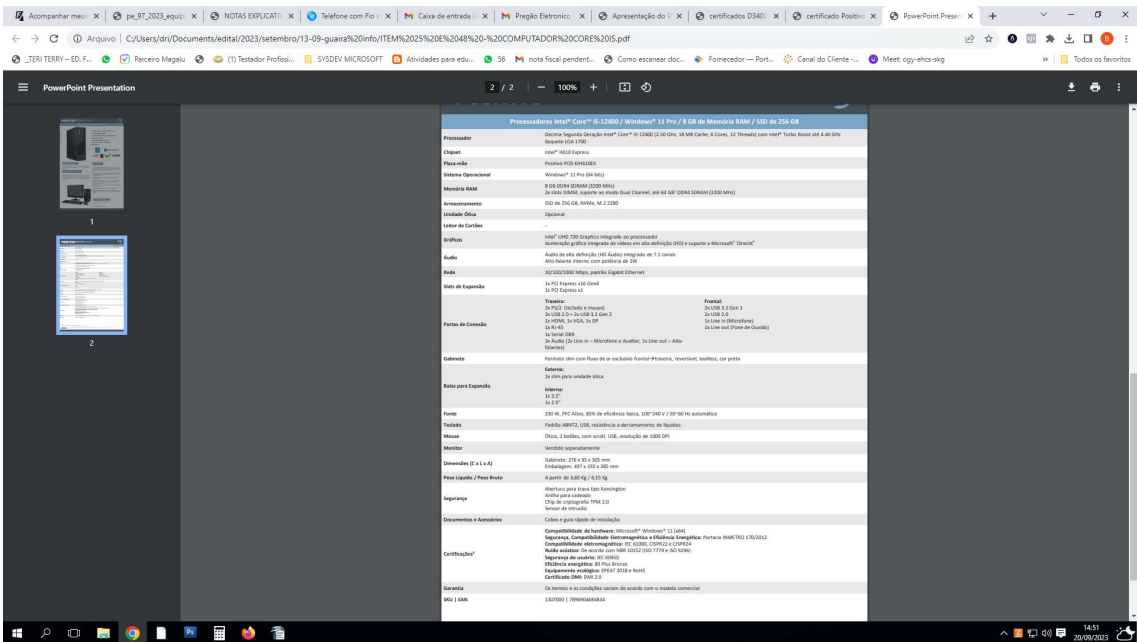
Acompanhar meu | pe_97_2023_equip | NOTAS EXPLICATI | Telefone com Fio | Caixa de entrada | Pregão Eletronico | Apresentação do | certificados D340 | certificado Positiv | PowerPoint Presen

Arquivo | C:/Users/dri/Documents/edital/2023/setembro/13-09-guaira%20info/ITEM%2025%20E%2048%20-%20COMPUTADOR%20CORE%20I5.pdf

_TERI TERRY – ED. F... | Parceiro Magalu | (1) Testador Profissi... | SYSDEV MICROSOFT | Atividades para edu... | 56 nota fiscal pendent... | Como escanear doc... | Fornecedor — Port... | Canal do Cliente -... | Meet: ogy-ehcs-skg | Todos os favoritos

PowerPoint Presentation

2 / 2 | — 100% +

1

2

| Processadores Intel® Core™ i5-12400 / Windows® 11 Pro / 8 GB de Memória RAM / SSD de 256 GB | |
|---|---|
| Processador | Decima Segunda Geração Intel® Core™ i5-12400 (2.50 GHz, 18 MB Cache, 6 Cores, 12 Threads) com Intel® Turbo Boost até 4.40 GHz Soquete LGA 1700 |
| Chipset | Intel® H610 Express |
| Placa-mãe | Positivo POS-EIH610EX |
| Sistema Operacional | Windows® 11 Pro (64 bits) |
| Memória RAM | 8 GB DDR4 SDRAM (3200 MHz) 2x slots DIMM, suporte ao modo Dual Channel, até 64 GB DDR4 SDRAM (3200 MHz) |
| Armazenamento | SSD de 256 GB, NVMe, M.2 2280 |
| Unidade Ótica | Opcional |
| Leitor de Cartões | - |
| Gráficos | Intel® UHD 730 Graphics integrado ao processador Aceleração gráfica integrada de vídeos em alta definição (HD) e suporte a Microsoft® DirectX® |
| Áudio | Áudio de alta definição (HD Áudio) integrado de 7.1 canais Alto-falante interno com potência de 2W |
| Rede | 10/100/1000 Mbps, padrão Gigabit Ethernet |
| Slots de Expansão | 1x PCI Express x16 Gen4 1x PCI Express x1 |
| Portas de Conexão | Traseira: 2x PS/2 (teclado e mouse) 2x USB 2.0 + 2x USB 3.2 Gen 2 1x HDMI, 1x VGA, 1x DP 1x RJ-45 1x Serial DB9 3x Áudio (1x Line in – Microfone e Auxiliar, 1x Line out – Alto-falantes) Frontal: 2x USB 3.2 Gen 1 2x USB 2.0 1x Line in (Microfone) 1x Line out (Fone de Ouvido) |
| Gabinete | Formato slim com fluxo de ar exclusivo frontal→traseira, reversível, toolless, cor preta |
| Baias para Expansão | Externa: 1x slim para unidade ótica Interna: 1x 3.5" 1x 2.5" |
| Fonte | 230 W, PFC Ativo, 85% de eficiência típica, 100~240 V / 50~60 Hz automática |
| Teclado | Padrão ABNT2, USB, resistência a derramamento de líquidos |
| Mouse | Ótico, 2 botões, com scroll, USB, resolução de 1000 DPI |
| Monitor | Vendido separadamente |
| Dimensões (C x L x A) | Gabinete: 276 x 95 x 305 mm Embalagem: 497 x 192 x 385 mm |
| Peso Líquido / Peso Bruto | A partir de 3,60 Kg / 6,15 Kg |
| Segurança | Abertura para trava tipo Kensington Anilha para cadeado Chip de criptografia TPM 2.0 Sensor de intrusão |
| Documentos e Acessórios | Cabos e guia rápido de instalação |
| Certificações² | Compatibilidade de hardware: Microsoft® Windows® 11 (x64) Segurança, Compatibilidade Eletromagnética e Eficiência Energética: Portaria INMETRO 170/2012 Compatibilidade eletromagnética: IEC 61000, CISPR22 e CISPR24 Ruído acústico: De acordo com NBR 10152 (ISO 7779 e ISO 9296) Segurança do usuário: IEC 60950 Eficiência energética: 80 Plus Bronze Equipamento ecológico: EPEAT 2018 e RoHS Certificado DMI: DMI 2.0 |
| Garantia | Os termos e as condições variam de acordo com o modelo comercial |
| SKU \| EAN | 1307000 \| 7896904684834 |

14:51 20/09/2023